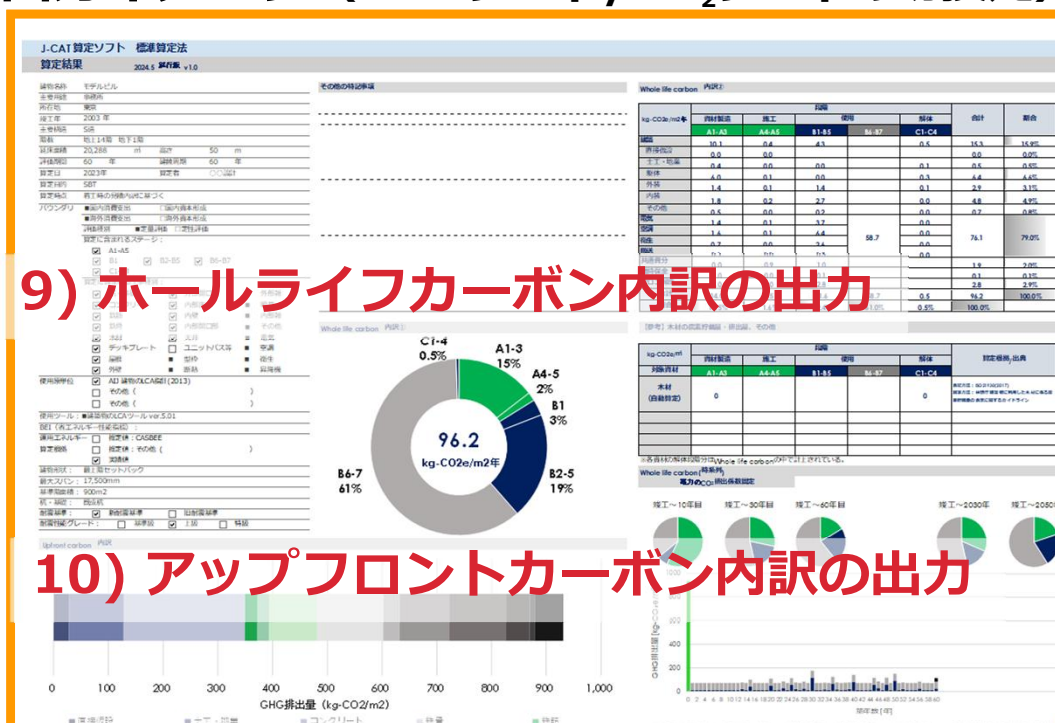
J-CAT算定ソフト 標準算定法
算定結果

2024.5 試行版 v1.0

建物名称 モデルビル
主要用途 事務所
所在地 東京
竣工年 2003 年
主要構造 S造
階数 地上14階 地下1階
延床面積 20,288 m² 高さ 50 m
評価期間 60 年 建物寿命 60 年
算定日 2023年 算定者

その他の特記事項

Whole life carbon 内訳

| kg-CO2e/m2年 | 資材製造 A1-A3 | 施工 A4-A5 | 使用 B1-B5 | B6-B7 | 解体 C1-C4 | 合計 | 割合 |
|---|---|---|---|---|---|---|---|
| 躯体 | 10.1 | 0.4 | 4.3 | | 0.5 | 15.3 | 15.9% |
| | 0.0 | 0.0 | | | | 0.0 | 0.0% |
| | 0.4 | 0.0 | 0.0 | | 0.1 | 0.5 | 0.5% |
| | 4.0 | 0.1 | 0.0 | | 0.3 | 4.4 | 4.6% |
| 外装 | 1.4 | 0.1 | 1.4 | | 0.1 | 2.9 | 3.1% |
| 内装 | 1.8 | 0.2 | 2.7 | | 0.0 | 4.8 | 4.9% |
| その他 | 0.5 | 0.0 | 0.2 | | 0.0 | 0.7 | 0.8% |
| | 1.4 | 0.1 | 3.7 | 58.7 | 0.0 | 76.1 | 79.0% |
| | | | | | | 1.9 | 2.0% |
| | | | | | | 0.1 | 0.1% |
| | | | | | | 2.8 | 2.9% |
| | | | | | 0.5 | 96.2 | 100.0% |
| | | | | | 0.5% | 100.0% | |

9) ホールライフカーボン内訳の出力

Whole life carbon 内訳

C1-4 0.5%
A1-3 15%
A4-5 2%
B1 3%
B2-5 19%
B6-7 61%
96.2
kg-CO2e/m2年

[参考] 木材の炭素貯蔵量・排出量、その他

| kg-CO2e/m² | 資材製造 A1-A3 | 施工 A4-A5 | 使用 B1-B5 | B6-B7 | 解体 C1-C4 | 算定根拠・出典 |
|---|---|---|---|---|---|---|
| 木材 (自動算定) | 0 | | | | 0 | |

Whole life carbon(時系列)
竣工～10年目 竣工～30年目 竣工～60年目 竣工～2030年 竣工～2050年

Upfront carbon 内訳

10) アップフロントカーボン内訳の出力

0 100 200 300 400 500 600 700 800 900 1,000
GHG排出量 (kg-CO2/m2)